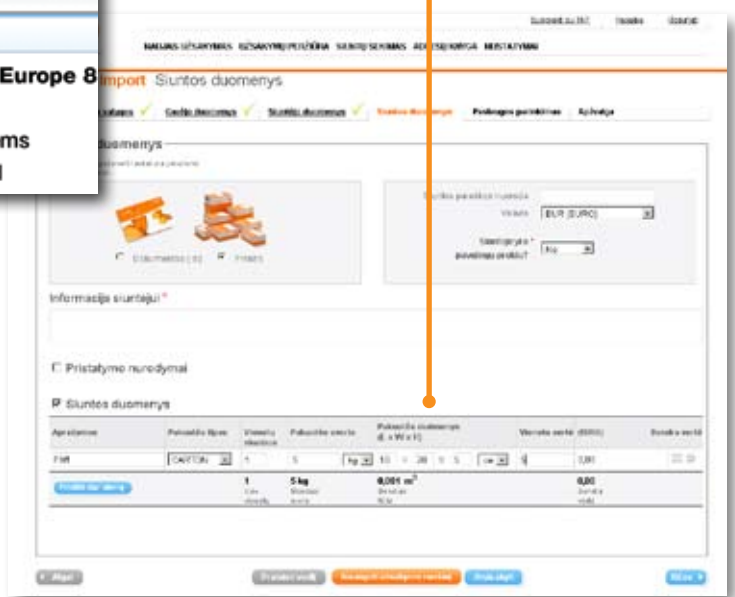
Europe 8

ms

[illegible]

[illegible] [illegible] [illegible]

NAUJAS SIUNTINYS UŽSAKYMŲ PERŽIŪRA SIUNTŲ SEKIMAS ADRESŲ KNYGA NUSTATYMAI

Import Siuntos duomenys

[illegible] Gavėjo duomenys Siuntos duomenys Siuntos duomenys Papildomos paslaugos Apžvalga

duomenys

Dokumentai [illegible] Prekės

Siuntos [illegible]

Valiuta EUR (EURO)

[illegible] Ne

Informacija siuntėjui *

Pristatymo nurodymai

Siuntos duomenys

| Aprašymas | Pakuotės tipas | Vienetų skaičius | Pakuotės svoris | Pakuotės duomenys (L x W x H) | Vieneto vertė | (EURO) | Bendra vertė |
|---|---|---|---|---|---|---|---|
| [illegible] | CARTON | 1 | 5 | kg 10 x 20 x 5 cm | 0 | 0,00 | |
| | | 1 | 5 kg | 0,001 m$^3$ | | 0,00 | |

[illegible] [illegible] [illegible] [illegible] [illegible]